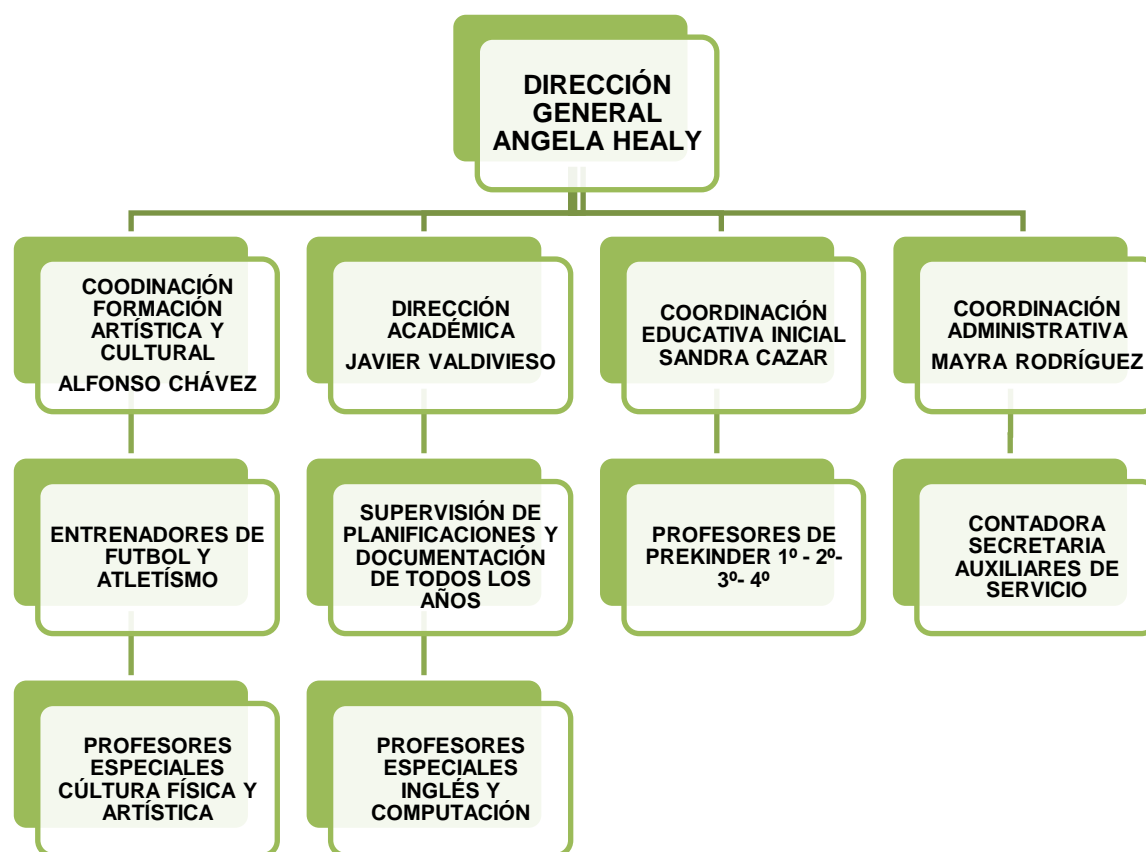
DIRECCIÓN GENERAL ANGELA HEALY

COODINACIÓN FORMACIÓN ARTÍSTICA Y CULTURAL
ALFONSO CHÁVEZ

DIRECCIÓN ACADÉMICA
JAVIER VALDIVIESO

COORDINACIÓN EDUCATIVA INICIAL SANDRA CAZAR

COORDINACIÓN ADMINISTRATIVA
MAYRA RODRÍGUEZ

ENTRENADORES DE FUTBOL Y ATLETÍSMO

SUPERVISIÓN DE PLANIFICACIONES Y DOCUMENTACIÓN DE TODOS LOS AÑOS

PROFESORES DE PREKINDER 1º - 2º- 3º- 4º

CONTADORA SECRETARIA AUXILIARES DE SERVICIO

PROFESORES ESPECIALES CÚLTURA FÍSICA Y ARTÍSTICA

PROFESORES ESPECIALES INGLÉS Y COMPUTACIÓN